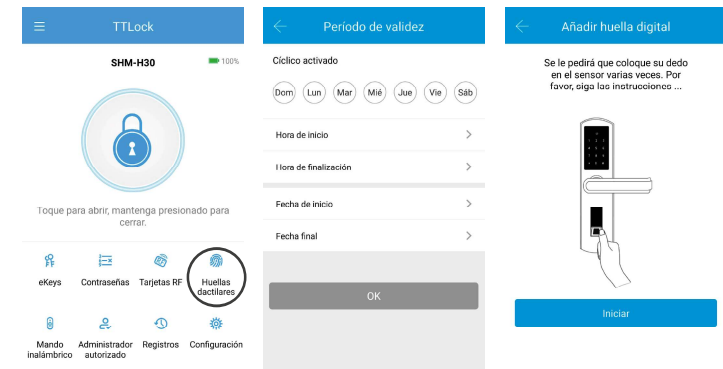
TTLock

SHM-H30

100%

Toque para abrir, mantenga presionado para cerrar.

eKeys
Contraseñas
Tarjetas RF
Huellas dactilares
Mando inalámbrico
Administrador autorizado
Registros
Configuración

Período de validez

Cíclico activado

Dom
Lun
Mar
Mié
Jue
Vie
Sáb

Hora de inicio
Hora de finalización
Fecha de inicio
Fecha final

OK

Añadir huella digital

Se le pedirá que coloque su dedo en el sensor varias veces. Por favor, siga las instrucciones ...

Iniciar